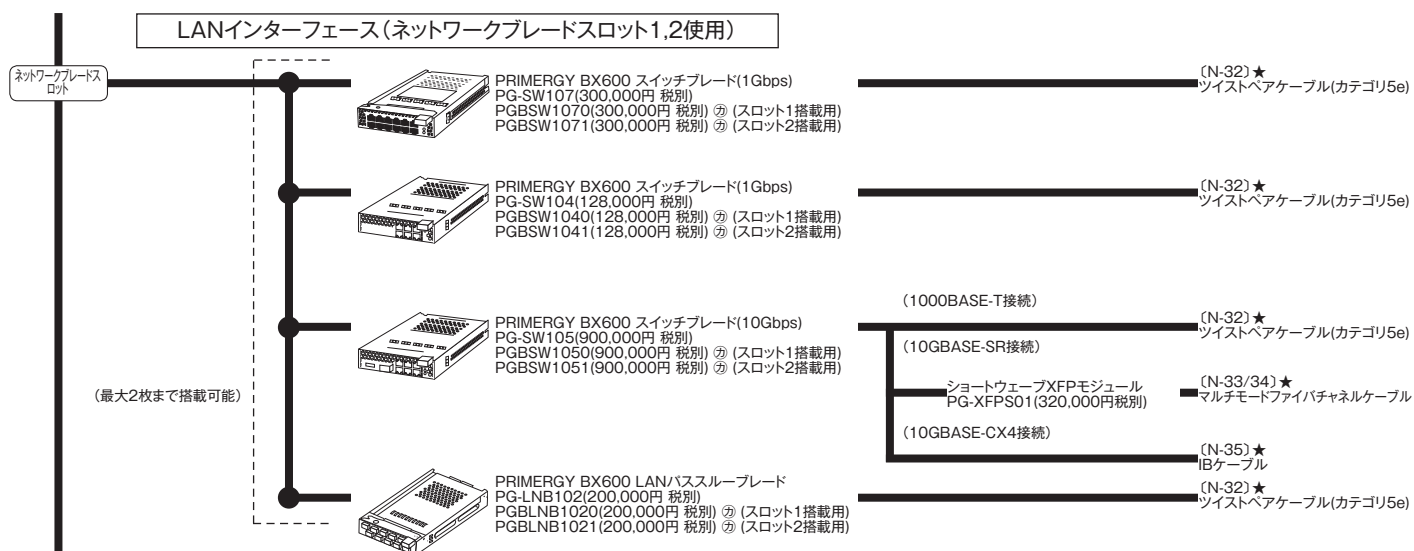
LANインターフェース（ネットワークブレードスロット1,2使用）

ネットワークブレードスロット

PRIMERGY BX600 スイッチブレード(1Gbps)
PG-SW107(300,000円 税別)
PGBSW1070(300,000円 税別) ㋕ (スロット1搭載用)
PGBSW1071(300,000円 税別) ㋕ (スロット2搭載用)

〔N-32〕★
ツイストペアケーブル(カテゴリ5e)

PRIMERGY BX600 スイッチブレード(1Gbps)
PG-SW104(128,000円 税別)
PGBSW1040(128,000円 税別) ㋕ (スロット1搭載用)
PGBSW1041(128,000円 税別) ㋕ (スロット2搭載用)

〔N-32〕★
ツイストペアケーブル(カテゴリ5e)

PRIMERGY BX600 スイッチブレード(10Gbps)
PG-SW105(900,000円 税別)
PGBSW1050(900,000円 税別) ㋕ (スロット1搭載用)
PGBSW1051(900,000円 税別) ㋕ (スロット2搭載用)

（1000BASE-T接続）

〔N-32〕★
ツイストペアケーブル(カテゴリ5e)

（10GBASE-SR接続）

ショートウェーブXFPモジュール
PG-XFPS01(320,000円税別)

〔N-33/34〕★
マルチモードファイバチャネルケーブル

（10GBASE-CX4接続）

〔N-35〕★
IBケーブル

（最大2枚まで搭載可能）

PRIMERGY BX600 LANパススルーブレード
PG-LNB102(200,000円 税別)
PGBLNB1020(200,000円 税別) ㋕ (スロット1搭載用)
PGBLNB1021(200,000円 税別) ㋕ (スロット2搭載用)

〔N-32〕★
ツイストペアケーブル(カテゴリ5e)